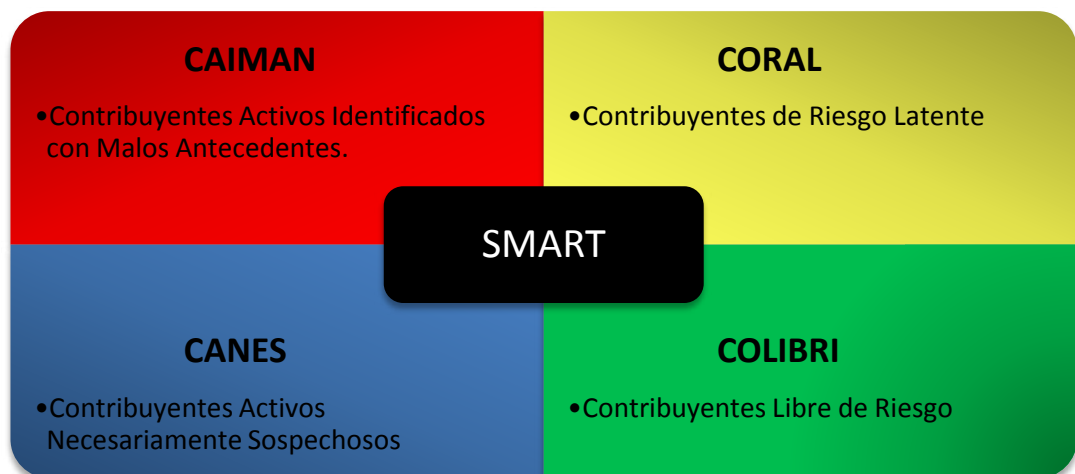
CAIMAN

•Contribuyentes Activos Identificados con Malos Antecedentes.

CORAL

•Contribuyentes de Riesgo Latente

SMART

CANES

•Contribuyentes Activos Necesariamente Sospechosos

COLIBRI

•Contribuyentes Libre de Riesgo